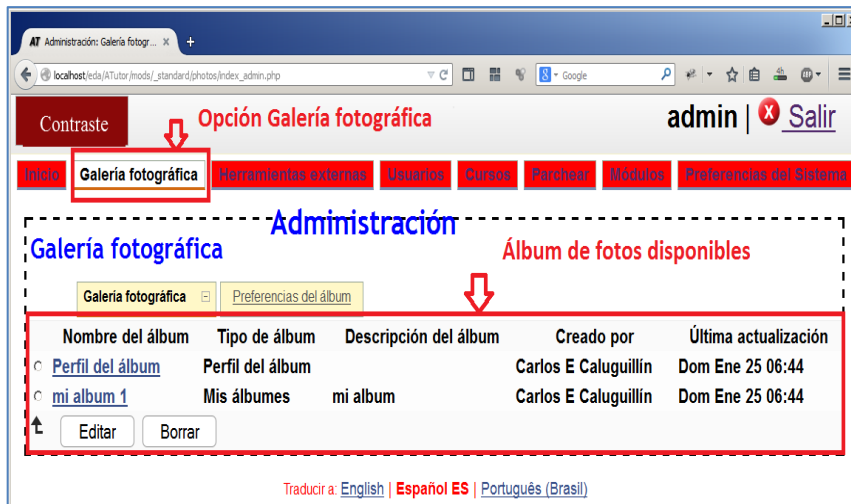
AT Administración: Galería fotogr... × +

localhost/eda/ATutor/mods/_standard/photos/index_admin.php

Google

Contraste

Opción Galería fotográfica

admin | Salir

Inicio | Galería fotográfica | Herramientas externas | Usuarios | Cursos | Parchear | Módulos | Preferencias del Sistema

Administración

Galería fotográfica

Álbum de fotos disponibles

Galería fotográfica | Preferencias del álbum

| Nombre del álbum | Tipo de álbum | Descripción del álbum | Creado por | Última actualización |
|---|---|---|---|---|
| Perfil del álbum | Perfil del álbum | | Carlos E Caluguillín | Dom Ene 25 06:44 |
| mi album 1 | Mis álbumes | mi album | Carlos E Caluguillín | Dom Ene 25 06:44 |

Editar | Borrar

Traducir a: English | Español ES | Português (Brasil)